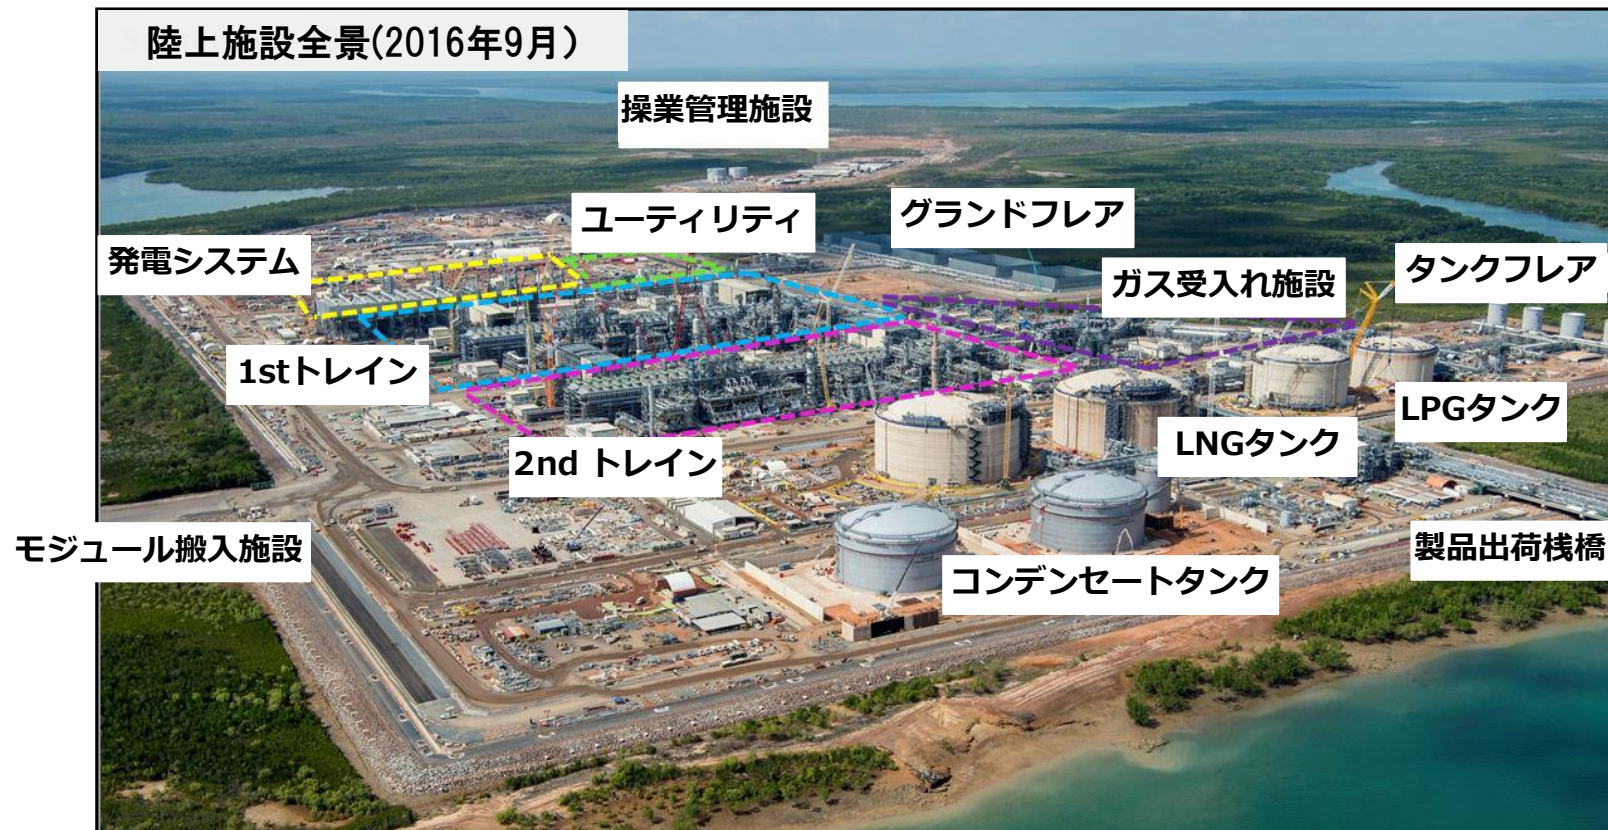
陸上施設全景(2016年9月)

操業管理施設

ユーティリティ

グランドフレア

発電システム

ガス受入れ施設

タンクフレア

1stトレイン

LPGタンク

LNGタンク

2nd トレイン

モジュール搬入施設

製品出荷桟橋

コンデンセートタンク